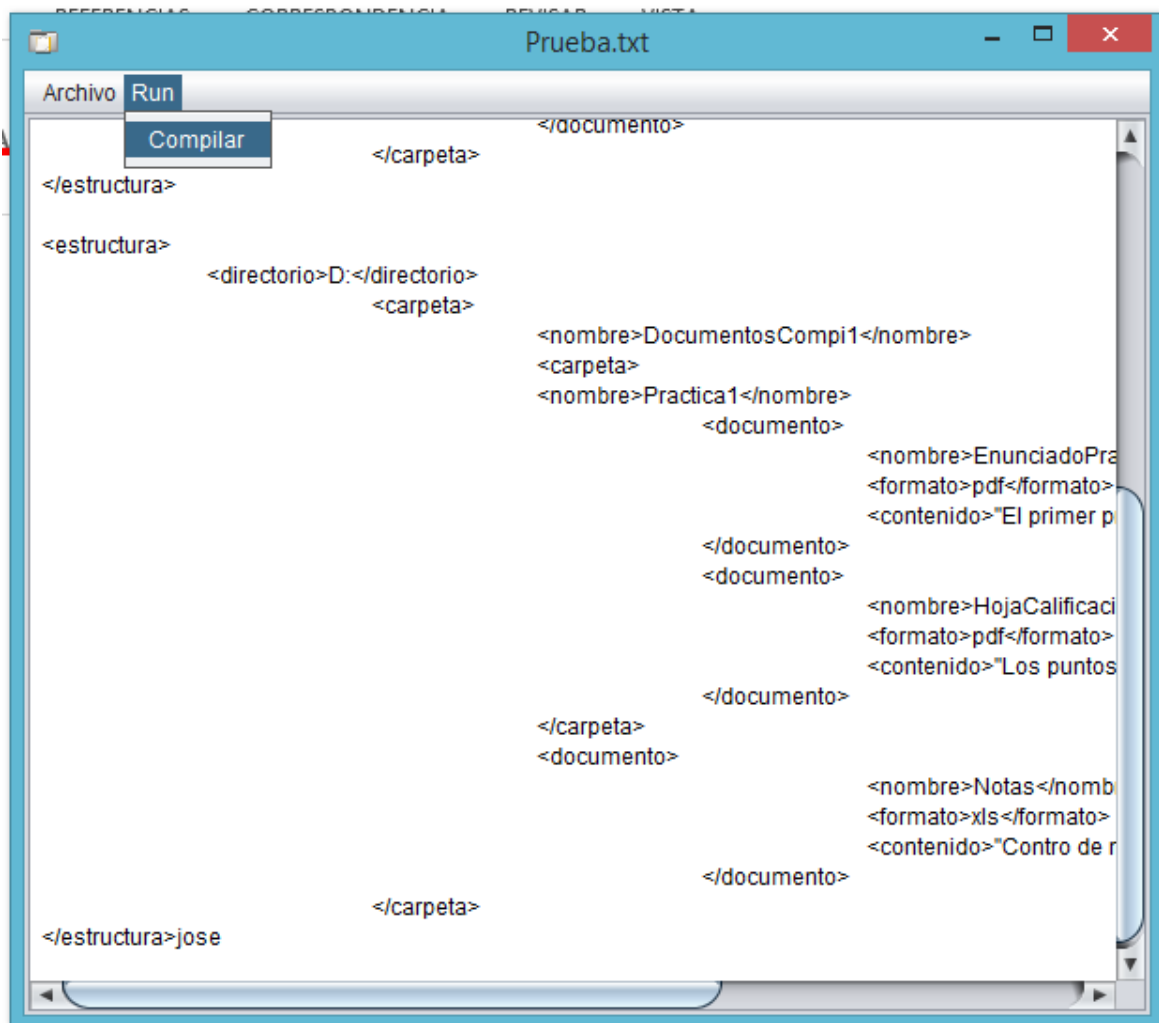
Prueba.txt

Archivo Run

Compilar

</documento>
</carpeta>
</estructura>

<estructura>
<directorio>D:</directorio>
<carpeta>
<nombre>DocumentosCompi1</nombre>
<carpeta>
<nombre>Practica1</nombre>
<documento>
<nombre>EnunciadoPra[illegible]
<formato>pdf</formato>
<contenido>"El primer p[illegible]
</documento>
<documento>
<nombre>HojaCalificaci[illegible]
<formato>pdf</formato>
<contenido>"Los puntos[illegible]
</documento>
</carpeta>
<documento>
<nombre>Notas</nomb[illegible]
<formato>xls</formato>
<contenido>"Contro de r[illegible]
</documento>
</carpeta>
</estructura>jose